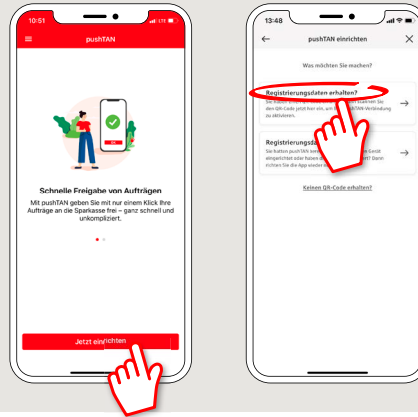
10:51

pushTAN

Schnelle Freigabe von Aufträgen

Mit pushTAN geben Sie mit nur einem Klick Ihre Aufträge an die Sparkasse frei – ganz schnell und unkompliziert.

Jetzt einrichten

13:48

pushTAN einrichten

Was möchten Sie machen?

Registrierungsdaten erhalten?

Sie haben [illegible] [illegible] Sie den QR-Code jetzt hier ein, um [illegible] Verbindung zu aktivieren.

Registrierungsda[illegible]

Sie hatten pushTAN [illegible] Gerät eingerichtet oder haben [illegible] Dann richten Sie die App wieder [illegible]

Keinen QR-Code erhalten?